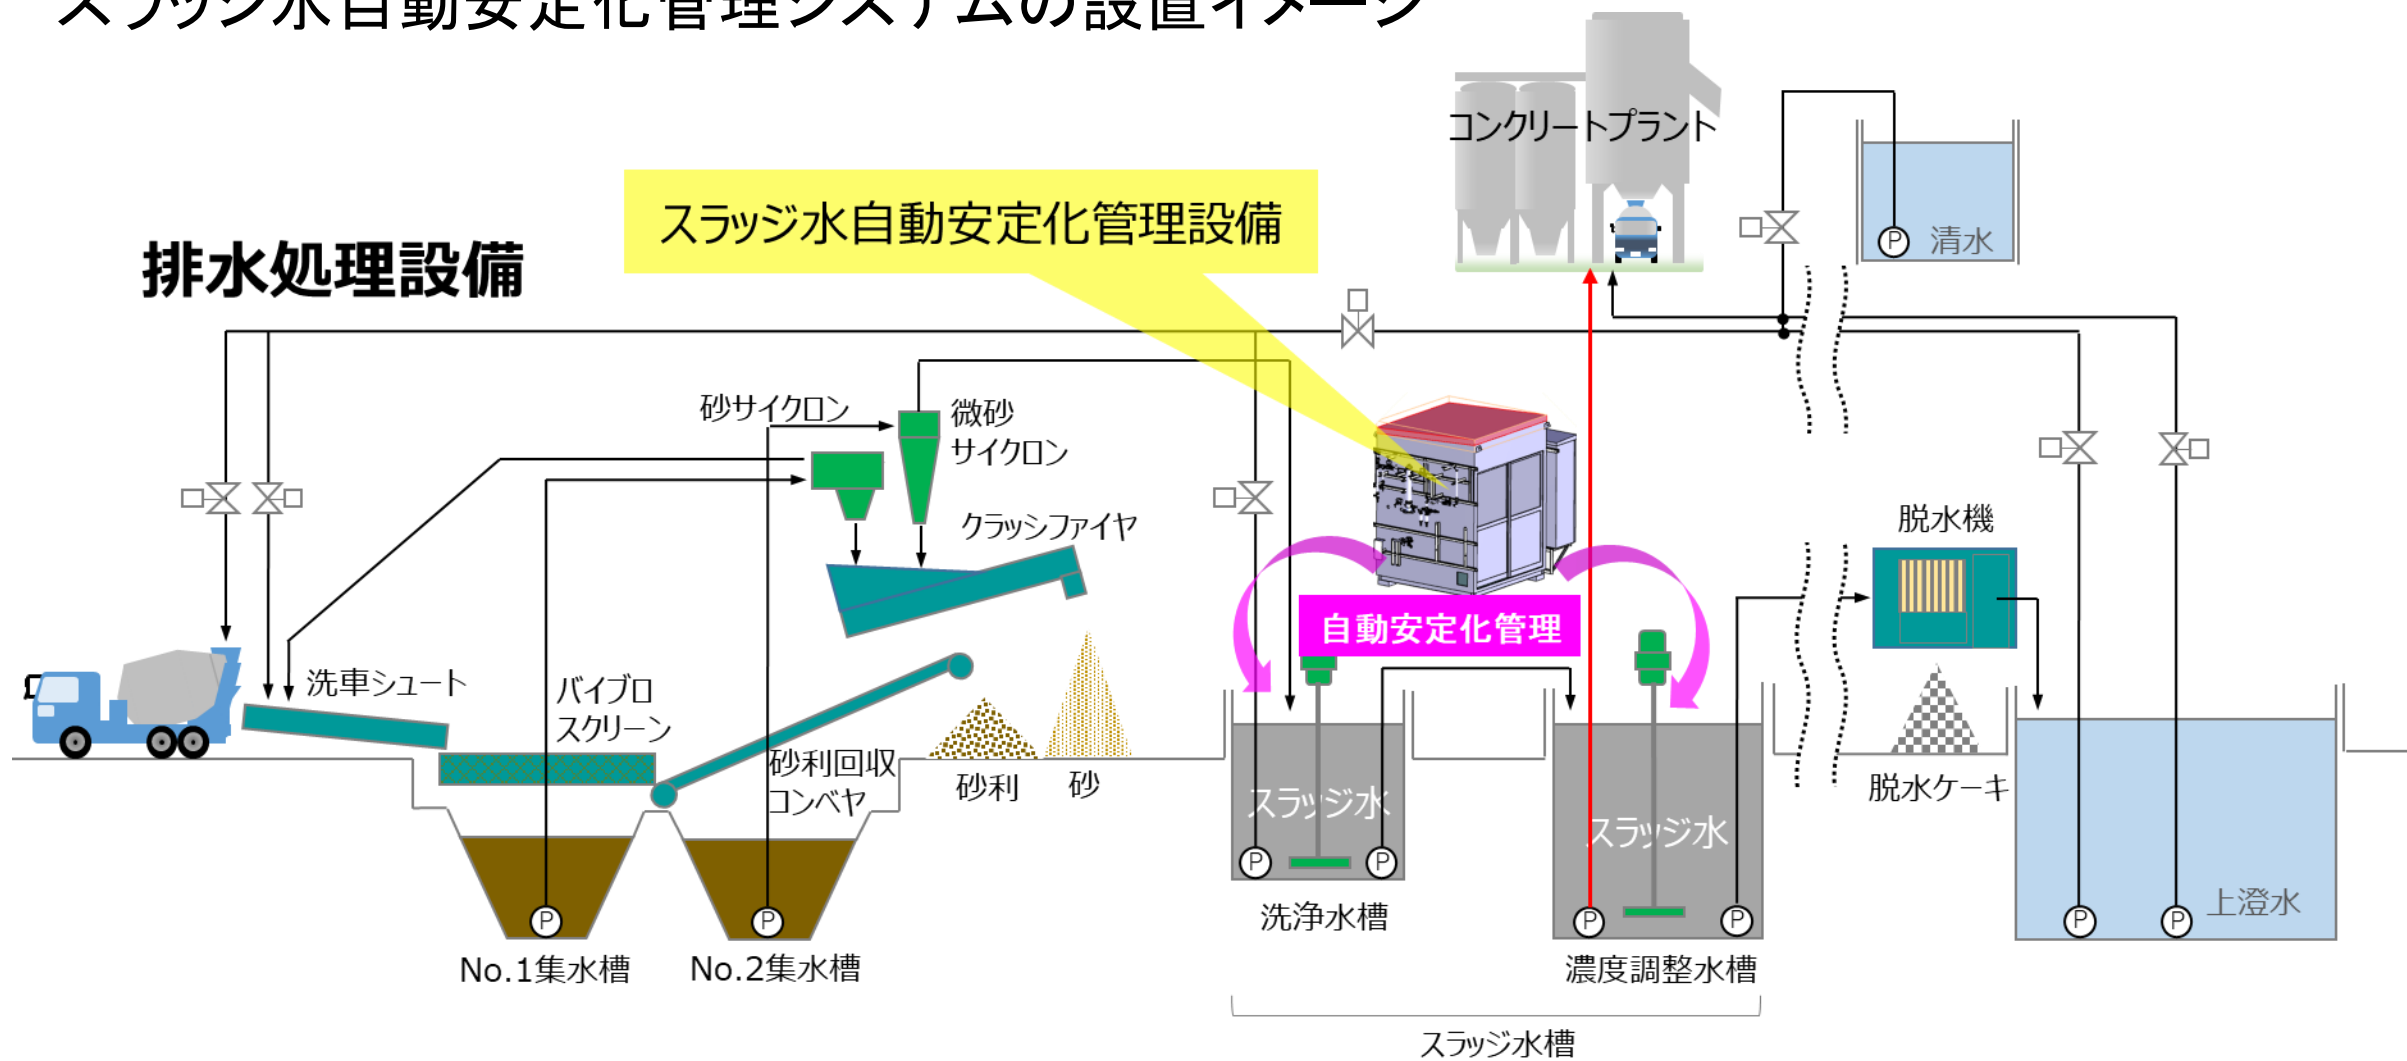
スラッジ水自動安定化管理システムの設置イメージ

コンクリートプラント

スラッジ水自動安定化管理設備

排水処理設備

P 清水

砂サイクロン

微砂 サイクロン

クラッシファイヤ

脱水機

自動安定化管理

洗車シュート

バイブロ スクリーン

砂利回収 コンベヤ

砂利

砂

スラッジ水

スラッジ水

脱水ケーキ

P

P

P

P

P

P

P

P

上澄水

No.1集水槽

No.2集水槽

洗浄水槽

濃度調整水槽

スラッジ水槽